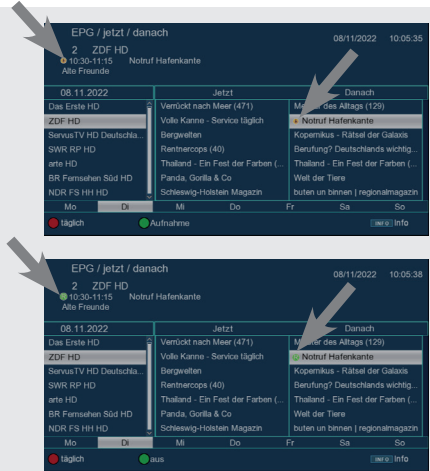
EPG / jetzt / danach
08/11/2022 10:05:35
2 ZDF HD
10:30-11:15 Notruf Hafenkante
Alte Freunde

| 08.11.2022 | Jetzt | Danach |
|---|---|---|
| Das Erste HD | Verrückt nach Meer (471) | M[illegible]ster des Alltags (129) |
| ZDF HD | Volle Kanne - Service täglich | Notruf Hafenkante |
| ServusTV HD Deutschla... | Bergwelten | Kopernikus - Rätsel der Galaxis |
| SWR RP HD | Rentnercops (40) | Berufung? Deutschlands wichtig... |
| arte HD | Thailand - Ein Fest der Farben (... | Thailand - Ein Fest der Farben (... |
| BR Fernsehen Süd HD | Panda, Gorilla & Co | Welt der Tiere |
| NDR FS HH HD | Schleswig-Holstein Magazin | buten un binnen \| regionalmagazin |

Mo Di Mi Do Fr Sa So
täglich Aufnahme INFO Info

EPG / jetzt / danach
08/11/2022 10:05:38
2 ZDF HD
10:30-11:15 Notruf Hafenkante
Alte Freunde

| 08.11.2022 | Jetzt | Danach |
|---|---|---|
| Das Erste HD | Verrückt nach Meer (471) | Meister des Alltags (129) |
| ZDF HD | Volle Kanne - Service täglich | Notruf Hafenkante |
| ServusTV HD Deutschla... | Bergwelten | Kopernikus - Rätsel der Galaxis |
| SWR RP HD | Rentnercops (40) | Berufung? Deutschlands wichtig... |
| arte HD | Thailand - Ein Fest der Farben (... | Thailand - Ein Fest der Farben (... |
| BR Fernsehen Süd HD | Panda, Gorilla & Co | Welt der Tiere |
| NDR FS HH HD | Schleswig-Holstein Magazin | buten un binnen \| regionalmagazin |

Mo Di Mi Do Fr Sa So
täglich aus INFO Info